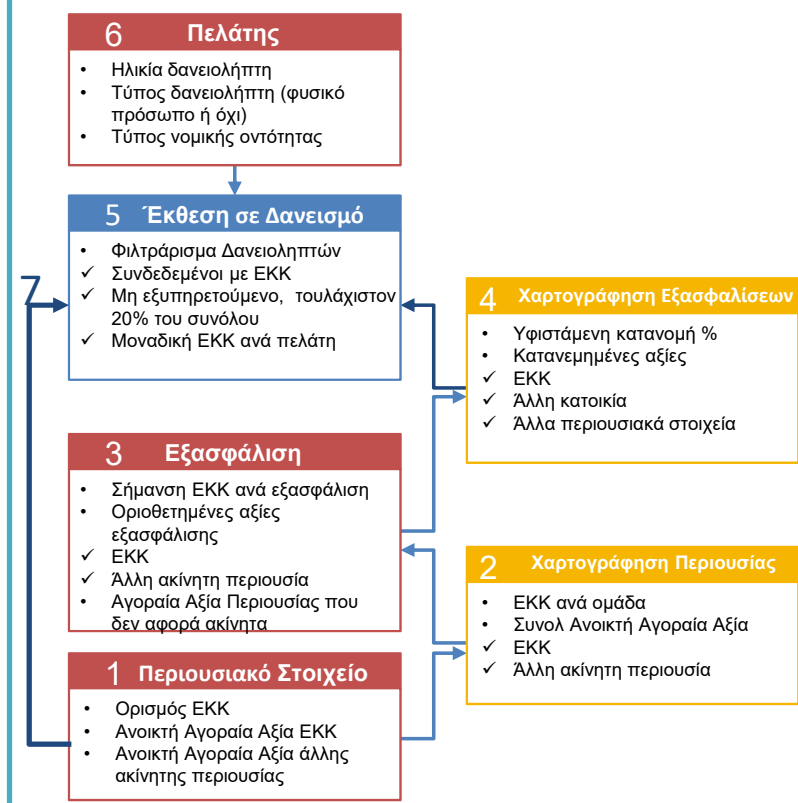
6 Πελάτης

• Ηλικία δανειολήπτη
• Τύπος δανειολήπτη (φυσικό πρόσωπο ή όχι)
• Τύπος νομικής οντότητας

5 Έκθεση σε Δανεισμό

• Φιλτράρισμα Δανειοληπτών
✓ Συνδεδεμένοι με ΕΚΚ
✓ Μη εξυπηρετούμενο, τουλάχιστον 20% του συνόλου
✓ Μοναδική ΕΚΚ ανά πελάτη

7

4 Χαρτογράφηση Εξασφαλίσεων

• Υφιστάμενη κατανομή %
• Κατανεμημένες αξίες
✓ ΕΚΚ
✓ Άλλη κατοικία
✓ Άλλα περιουσιακά στοιχεία

3 Εξασφάλιση

• Σήμανση ΕΚΚ ανά εξασφάλιση
• Οριοθετημένες αξίες εξασφάλισης
✓ ΕΚΚ
✓ Άλλη ακίνητη περιουσία
• Αγοραία Αξία Περιουσίας που δεν αφορά ακίνητα

2 Χαρτογράφηση Περιουσίας

• ΕΚΚ ανά ομάδα
• Συνολ Ανοικτή Αγοραία Αξία
✓ ΕΚΚ
✓ Άλλη ακίνητη περιουσία

1 Περιουσιακό Στοιχείο

• Ορισμός ΕΚΚ
• Ανοικτή Αγοραία Αξία ΕΚΚ
• Ανοικτή Αγοραία Αξία άλλης ακίνητης περιουσίας